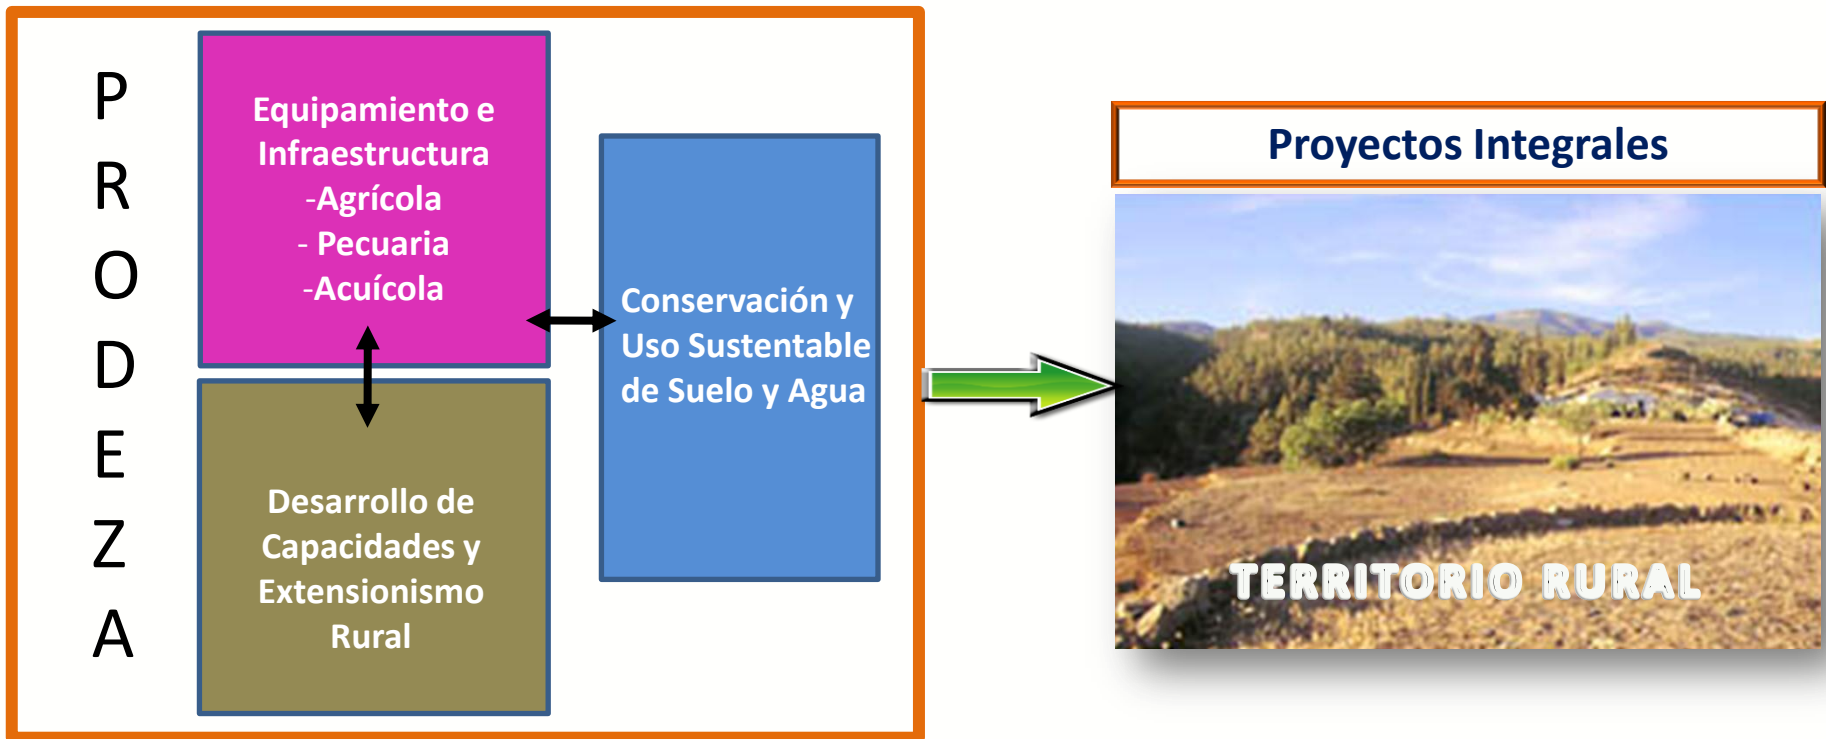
P
R
O
D
E
Z
A

Equipamiento e Infraestructura
-Agrícola
- Pecuaria
-Acuícola

Desarrollo de Capacidades y Extensionismo Rural

Conservación y Uso Sustentable de Suelo y Agua

Proyectos Integrales

TERRITORIO RURAL